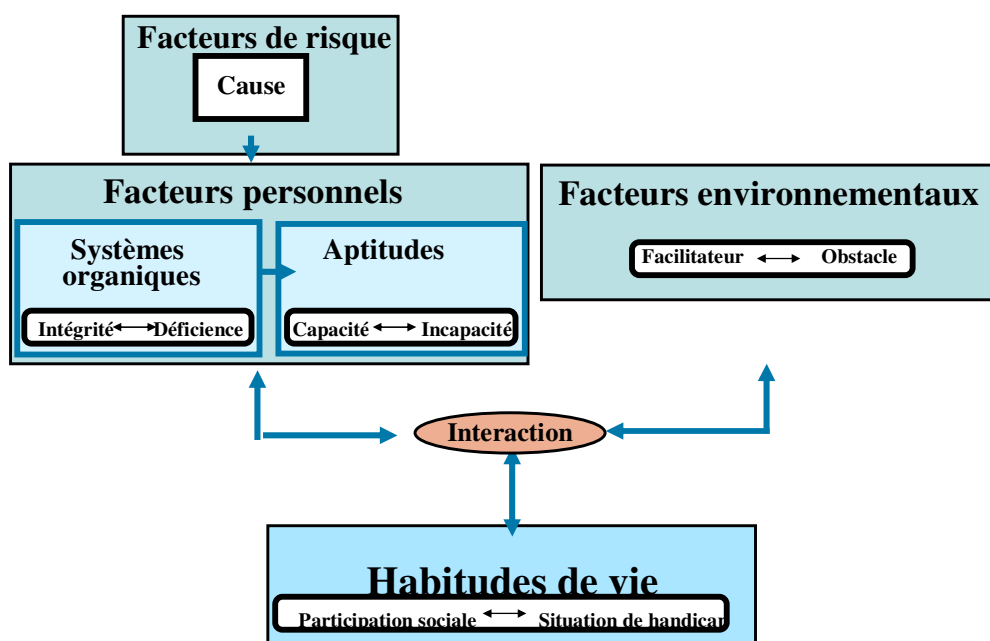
Facteurs de risque

Cause

Facteurs personnels

Systèmes organiques

Intégrité ⟷ Déficience

Aptitudes

Capacité ⟷ Incapacité

Facteurs environnementaux

Facilitateur ⟷ Obstacle

Interaction

Habitudes de vie

Participation sociale ⟷ Situation de handica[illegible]